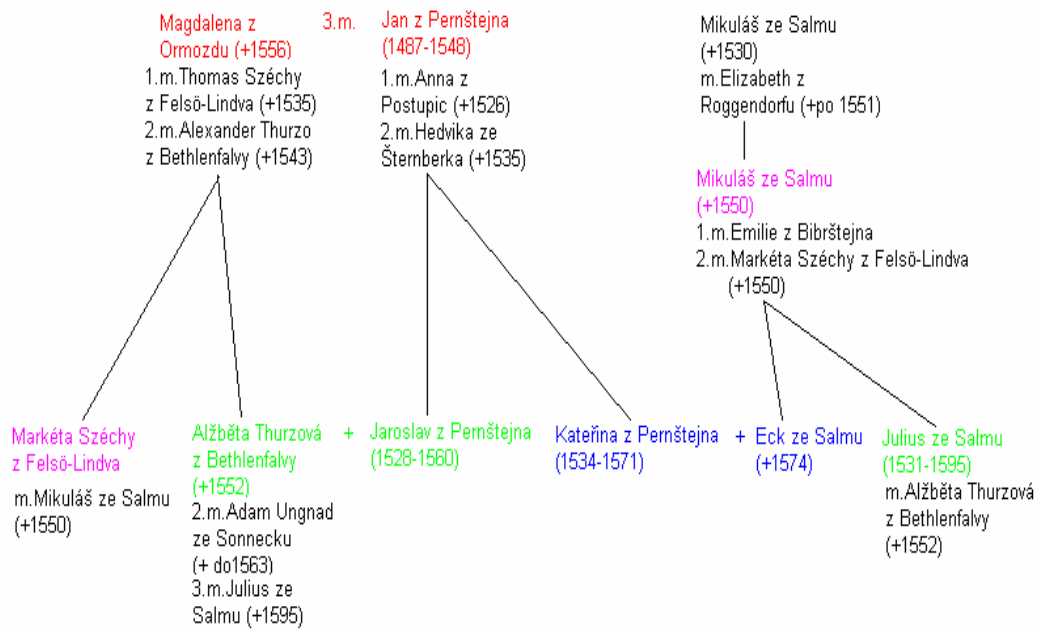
Magdalena z Ormozdu (+1556)
1.m.Thomas Széchy z Felsö-Lindva (+1535)
2.m.Alexander Thurzo z Bethlenfalvy (+1543)

3.m.

Jan z Pernštejna (1487-1548)
1.m.Anna z Postupic (+1526)
2.m.Hedvika ze Šternberka (+1535)

Mikuláš ze Salmu (+1530)
m.Elizabeth z Roggendorfu (+po 1551)

Mikuláš ze Salmu (+1550)
1.m.Emilie z Bibrštejna
2.m.Markéta Széchy z Felsö-Lindva (+1550)

Markéta Széchy z Felsö-Lindva
m.Mikuláš ze Salmu (+1550)

Alžběta Thurzová z Bethlenfalvy (+1552)
2.m.Adam Ungnad ze Sonnecku (+ do1563)
3.m.Julius ze Salmu (+1595)

+

Jaroslav z Pernštejna (1528-1560)

Kateřina z Pernštejna (1534-1571)

+

Eck ze Salmu (+1574)

Julius ze Salmu (1531-1595)
m.Alžběta Thurzová z Bethlenfalvy (+1552)